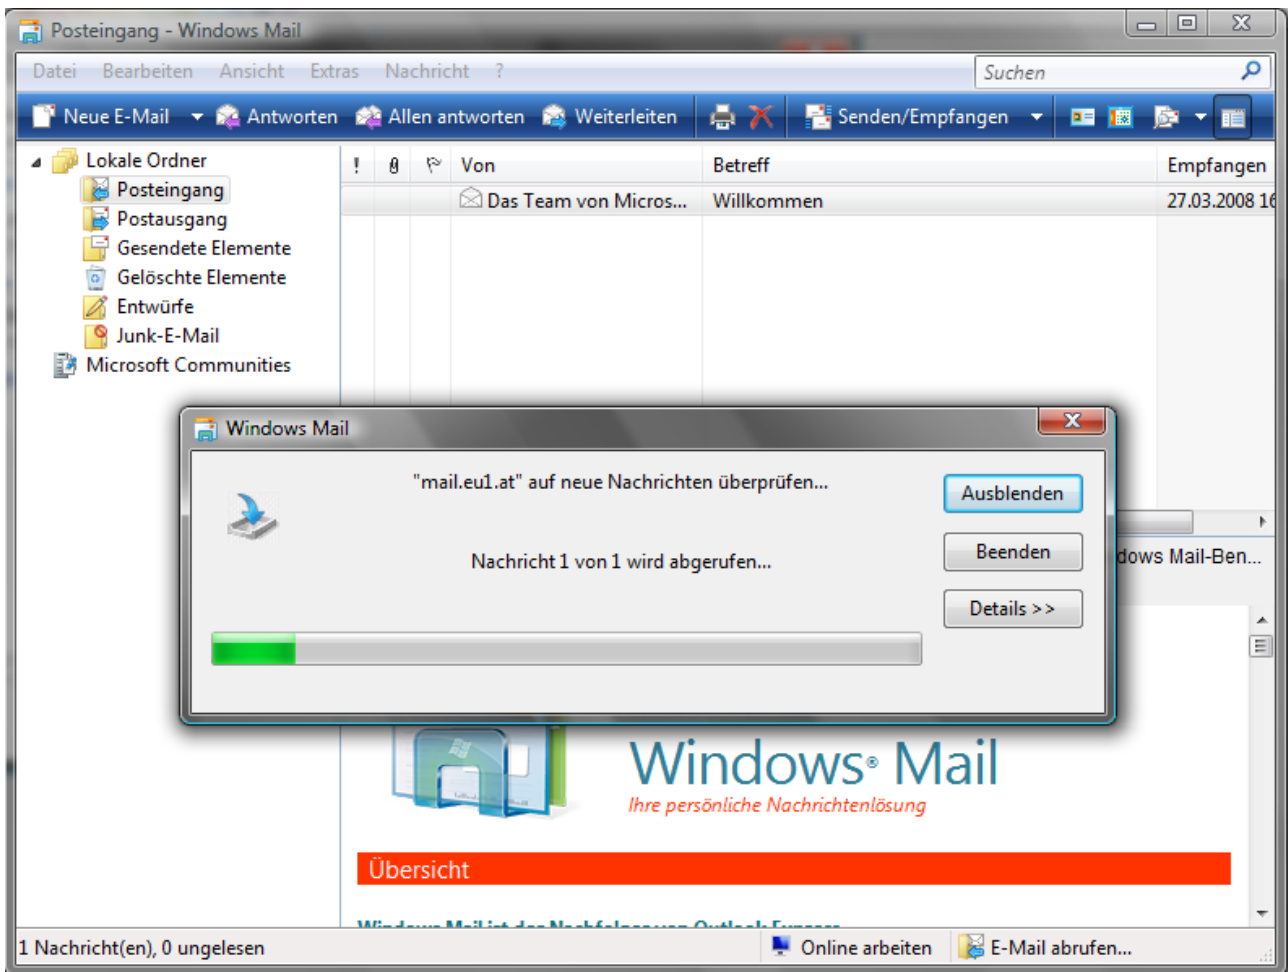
Posteingang - Windows Mail

Datei Bearbeiten Ansicht Extras Nachricht ?

Suchen

Neue E-Mail Antworten Allen antworten Weiterleiten Senden/Empfangen

Lokale Ordner
Posteingang
Postausgang
Gesendete Elemente
Gelöschte Elemente
Entwürfe
Junk-E-Mail
Microsoft Communities

| ! | | | Von | Betreff | Empfangen |
|---|---|---|---|---|---|
| | | | Das Team von Micros... | Willkommen | 27.03.2008 16 |

Windows Mail

"mail.eu1.at" auf neue Nachrichten überprüfen...

Nachricht 1 von 1 wird abgerufen...

Ausblenden
Beenden
Details >>

dows Mail-Ben...

Windows® Mail
Ihre persönliche Nachrichtenlösung

Übersicht

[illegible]

1 Nachricht(en), 0 ungelesen
Online arbeiten
E-Mail abrufen...